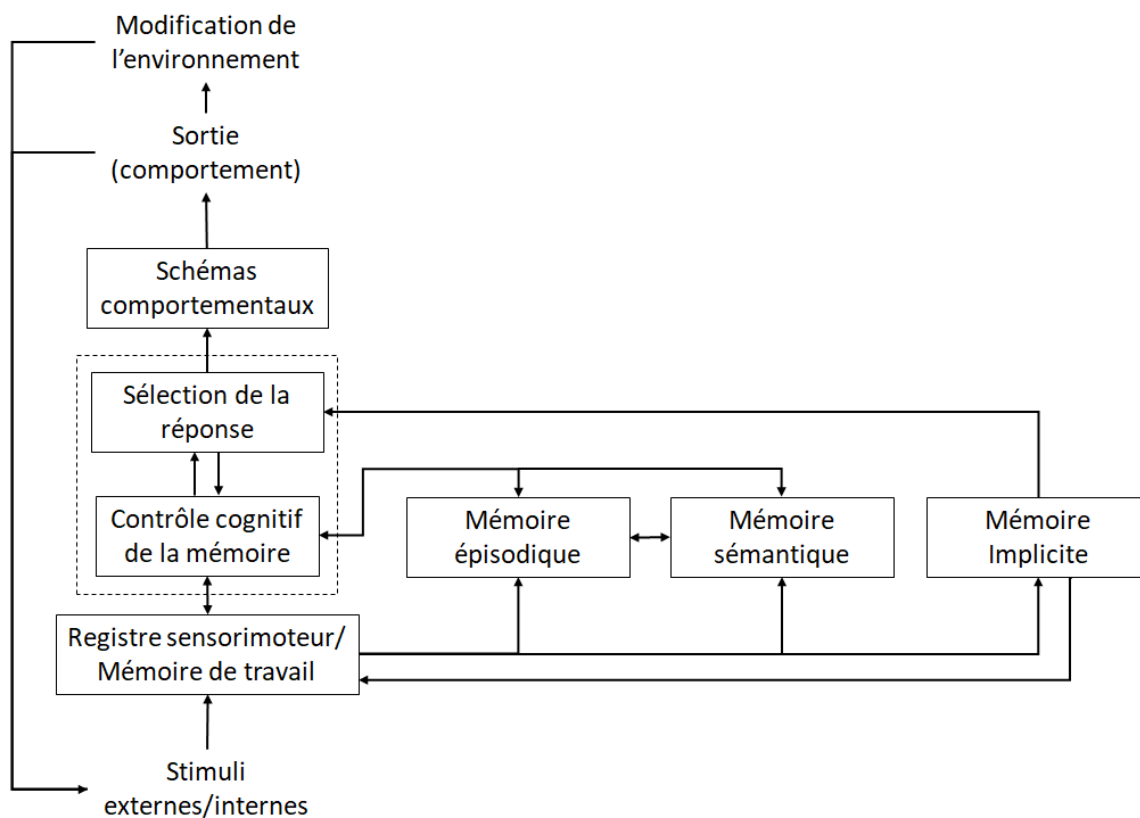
Modification de l’environnement

Sortie (comportement)

Schémas comportementaux

Sélection de la réponse

Contrôle cognitif de la mémoire

Mémoire épisodique

Mémoire sémantique

Mémoire Implicite

Registre sensorimoteur/ Mémoire de travail

Stimuli externes/internes